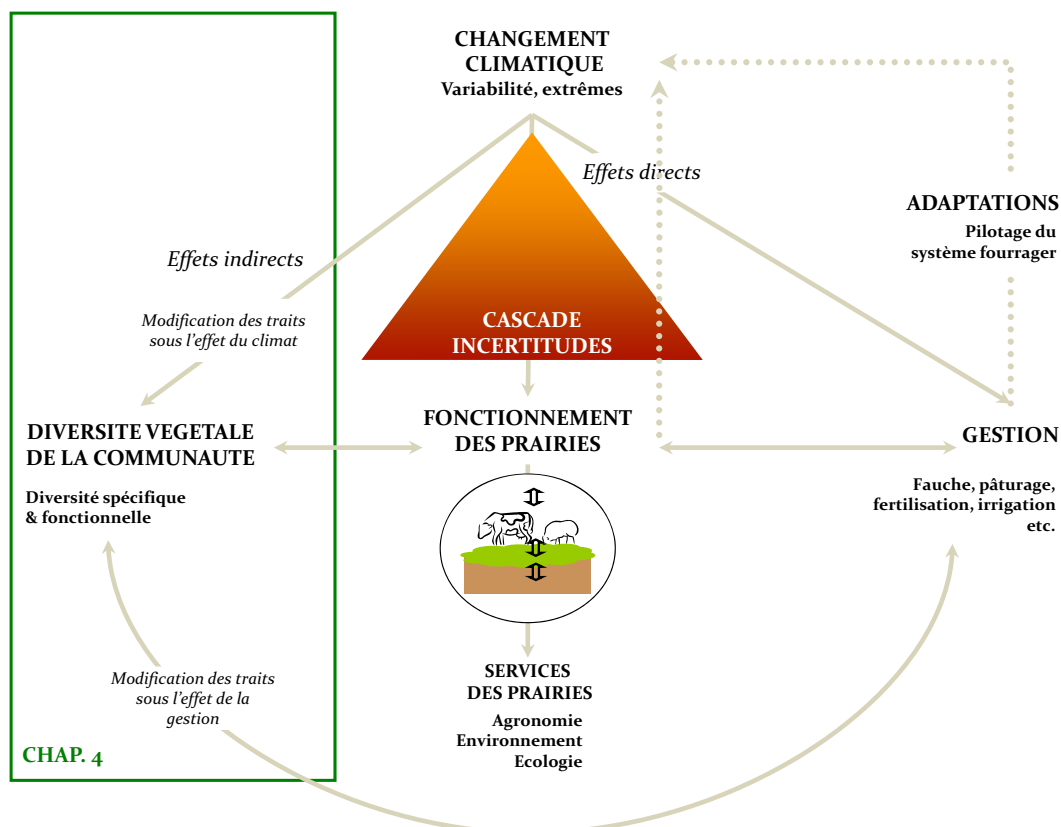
CHANGEMENT CLIMATIQUE
Variabilité, extrêmes

Effets directs

ADAPTATIONS
Pilotage du système fourrager

Effets indirects

Modification des traits sous l'effet du climat

CASCADE INCERTITUDES

DIVERSITE VEGETALE DE LA COMMUNAUTE
Diversité spécifique & fonctionnelle

FONCTIONNEMENT DES PRAIRIES

GESTION
Fauche, pâturage, fertilisation, irrigation etc.

Modification des traits sous l'effet de la gestion

SERVICES DES PRAIRIES
Agronomie
Environnement
Ecologie

CHAP. 4